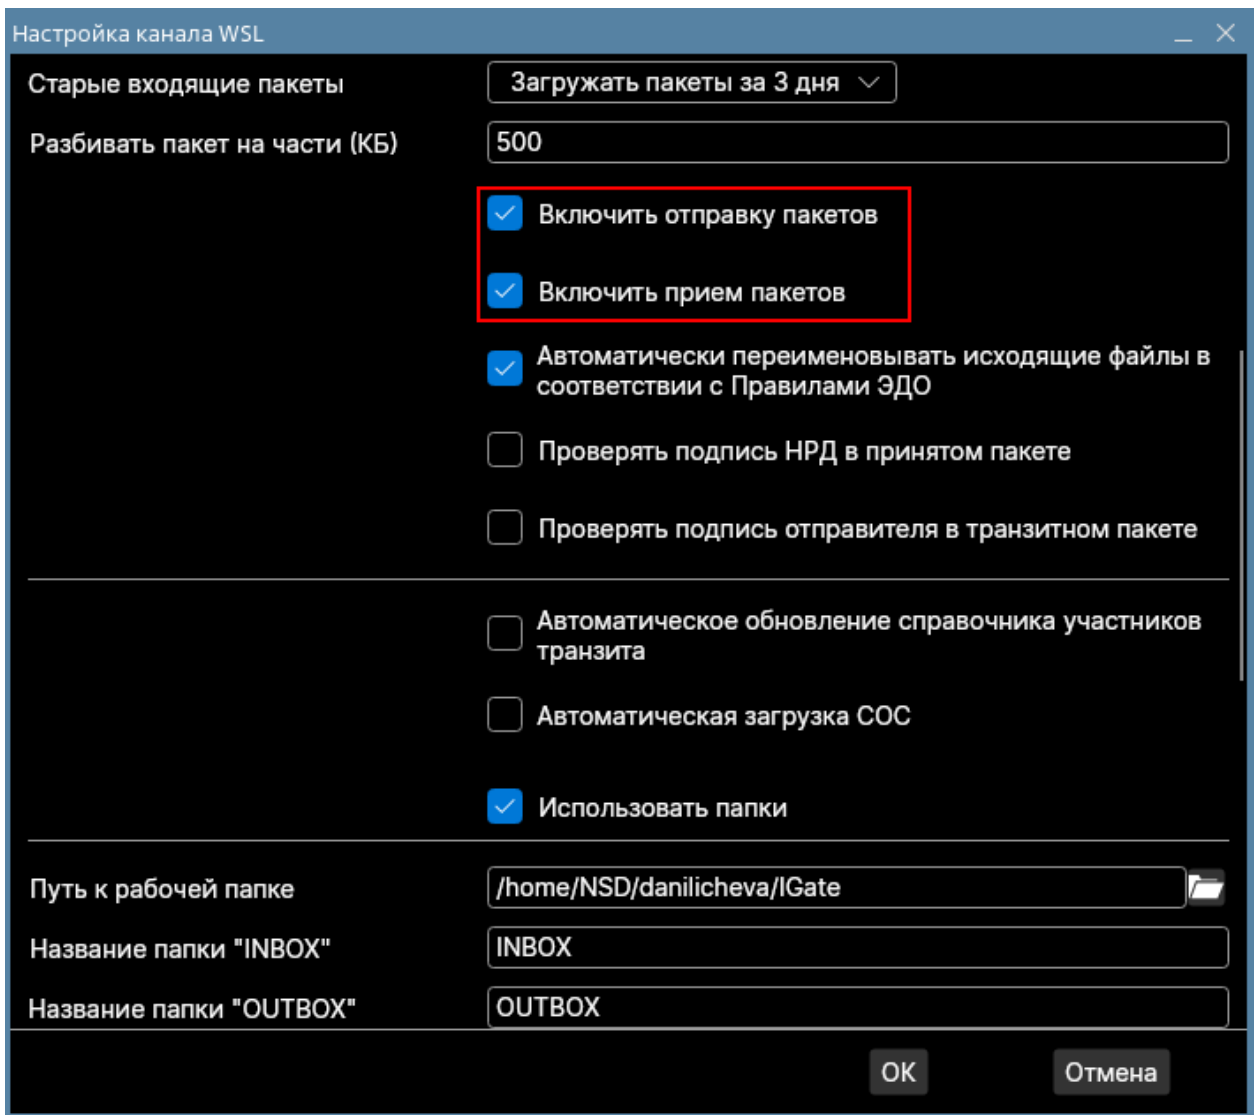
Настройка канала WSL

Старые входящие пакеты
Загружать пакеты за 3 дня

Разбивать пакет на части (КБ)
500

Включить отправку пакетов

Включить прием пакетов

Автоматически переименовывать исходящие файлы в соответствии с Правилами ЭДО

Проверять подпись НРД в принятом пакете

Проверять подпись отправителя в транзитном пакете

Автоматическое обновление справочника участников транзита

Автоматическая загрузка СОС

Использовать папки

Путь к рабочей папке
/home/NSD/danilicheva/IGate

Название папки "INBOX"
INBOX

Название папки "OUTBOX"
OUTBOX

OK
Отмена